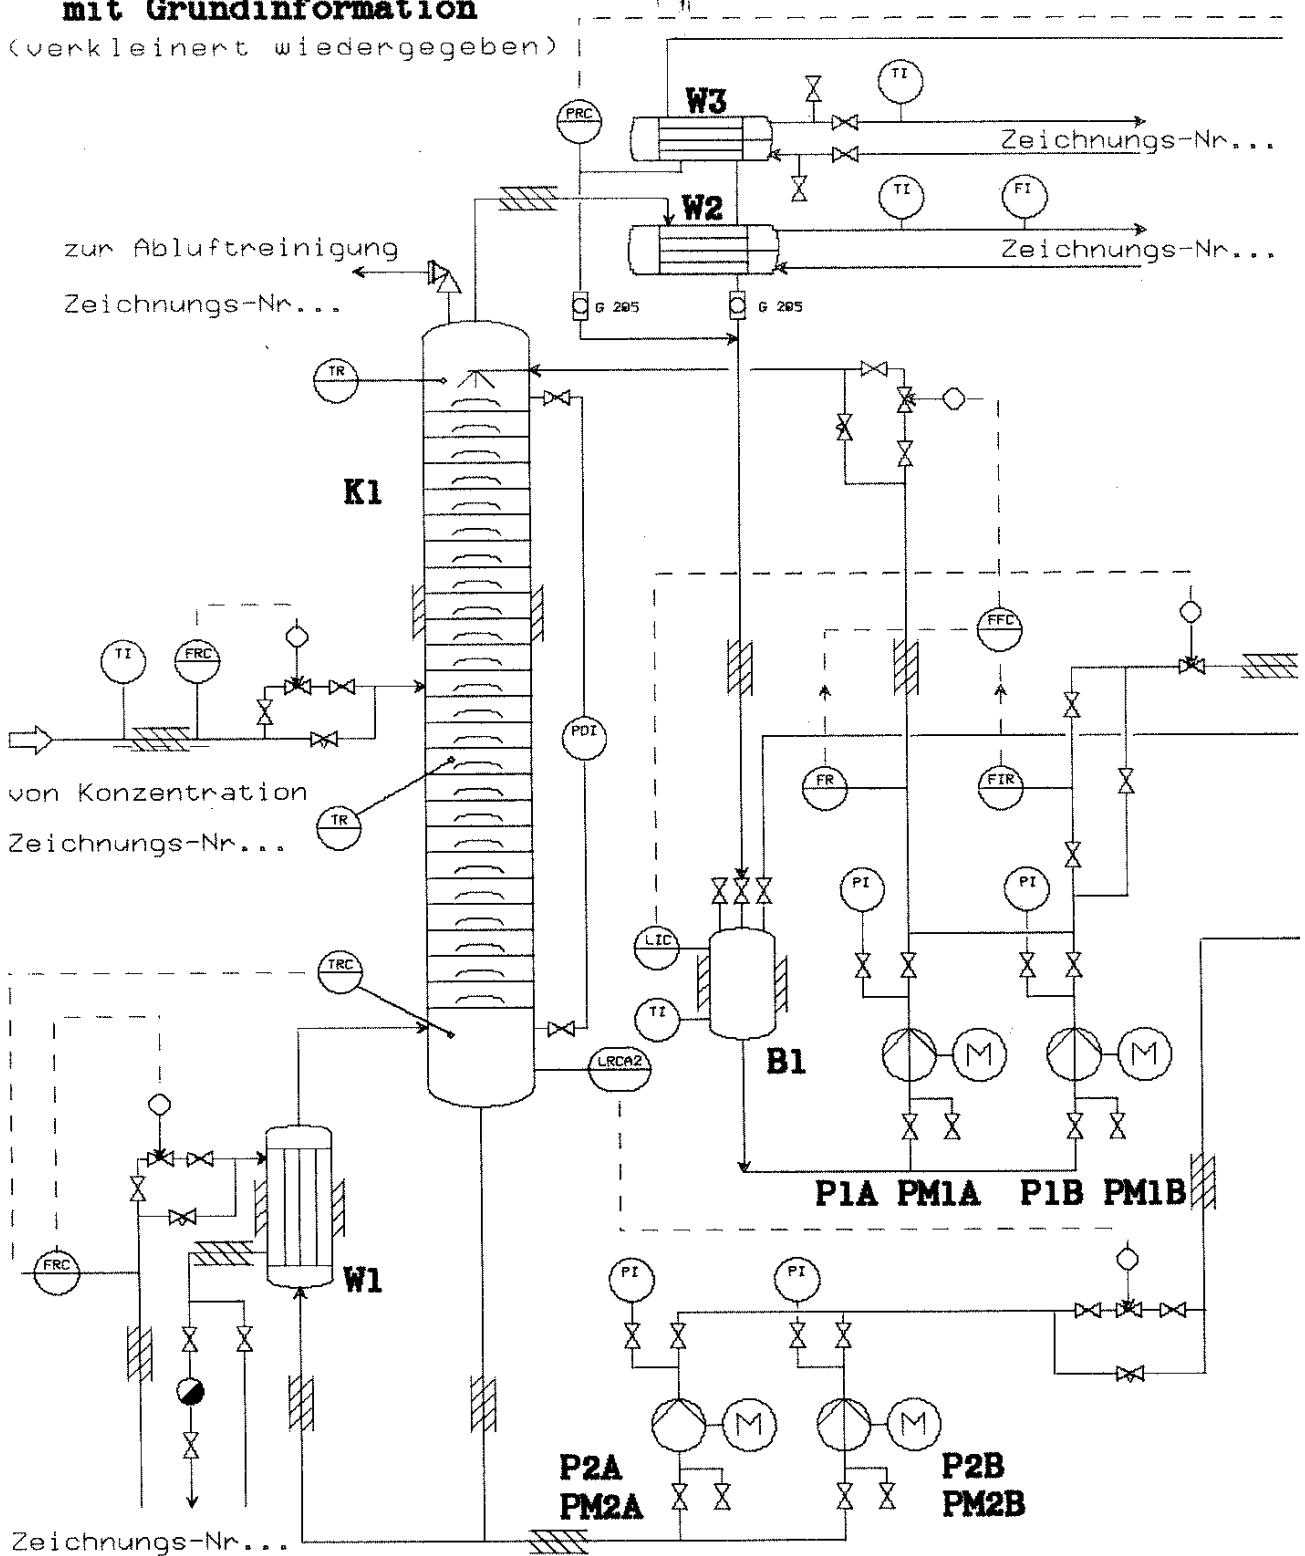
mit Grundinformation
(verkleinert wiedergegeben)

PRC
W3
TI
Zeichnungs-Nr...
W2
TI
FI
Zeichnungs-Nr...
zur Abluftreinigung
Zeichnungs-Nr...
G 205
G 205
TR
K1
TI
FRC
FFC
PDI
FR
FIR
von Konzentration
Zeichnungs-Nr...
TR
PI
PI
LIC
TRC
TI
B1
M
M
LRCA2
P1A PM1A P1B PM1B
FRC
W1
PI
PI
M
M
P2A PM2A
P2B PM2B
Zeichnungs-Nr...